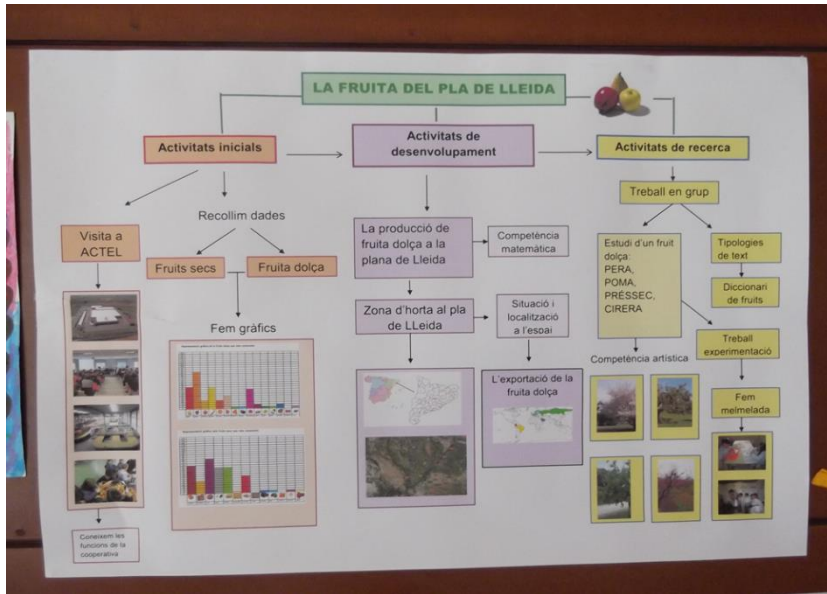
LA FRUITA DEL PLA DE LLEIDA

Activitats inicials

Activitats de desenvolupament

Activitats de recerca

Recollim dades

Visita a ACTEL

Fruits secs

Fruita dolça

Fem gràfics

Coneixem les funcions de la cooperativa

La producció de fruita dolça a la plana de Lleida

Competència matemàtica

Zona d'horta al pla de LLeida

Situació i localització a l'espai

L'exportació de la fruita dolça

Treball en grup

Estudi d'un fruit dolça: PERA, POMA, PRÉSSEC, CIRERA

Tipologies de text

Diccionari de fruits

Treball experimentació

Competència artística

Fem melmelada